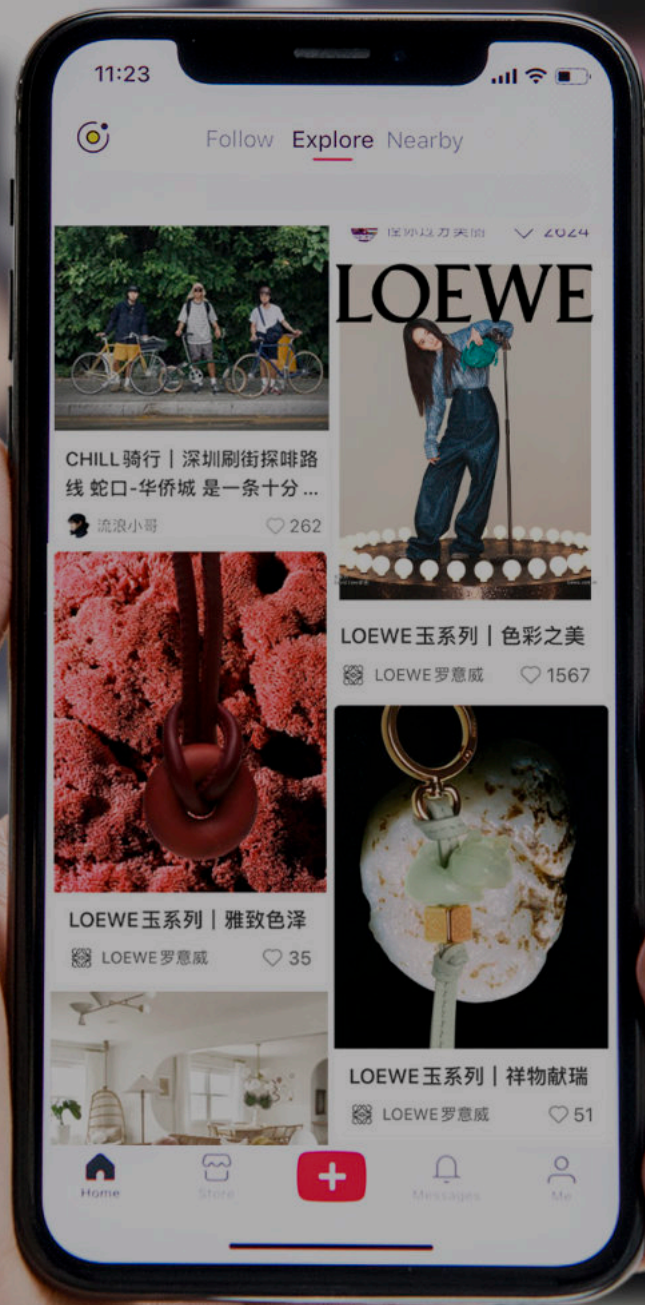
11:23

Follow Explore Nearby

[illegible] 2024

LOEWE

CHILL 骑行｜深圳刷街探啡路线 蛇口-华侨城 是一条十分...

流浪小哥 262

LOEWE玉系列｜色彩之美

LOEWE罗意威 1567

LOEWE玉系列｜雅致色泽

LOEWE罗意威 35

LOEWE玉系列｜祥物献瑞

LOEWE罗意威 51

Home Store Messages Me